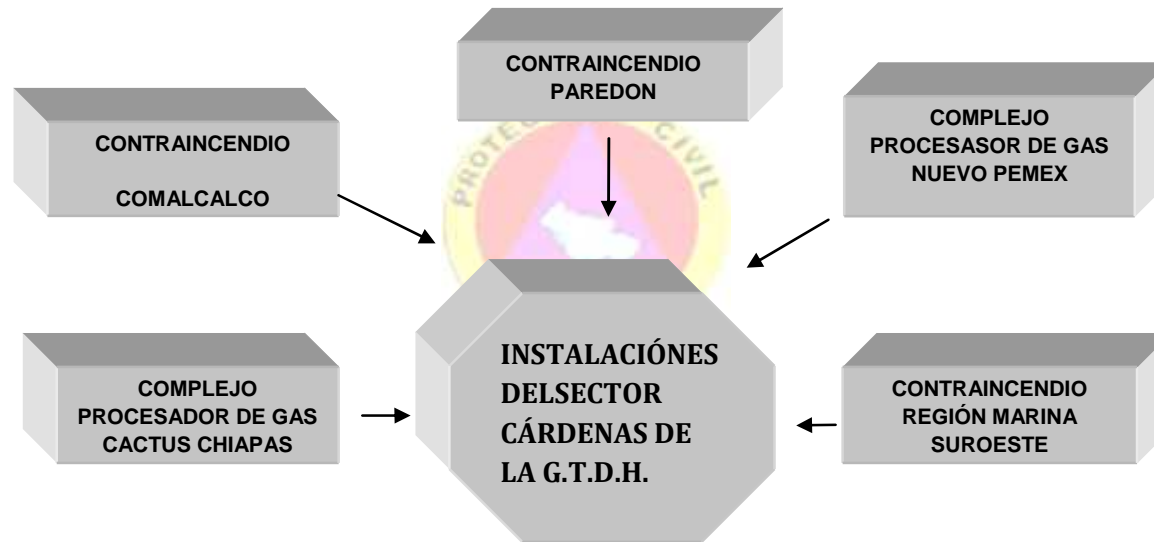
CONTRAINCENDIO PAREDON

CONTRAINCENDIO

COMALCALCO

COMPLEJO PROCESASOR DE GAS NUEVO PEMEX

PROTECCIÓN CIVIL

INSTALACIÓNES DELSECTOR CÁRDENAS DE LA G.T.D.H.

COMPLEJO PROCESADOR DE GAS CACTUS CHIAPAS

CONTRAINCENDIO REGIÓN MARINA SUROESTE